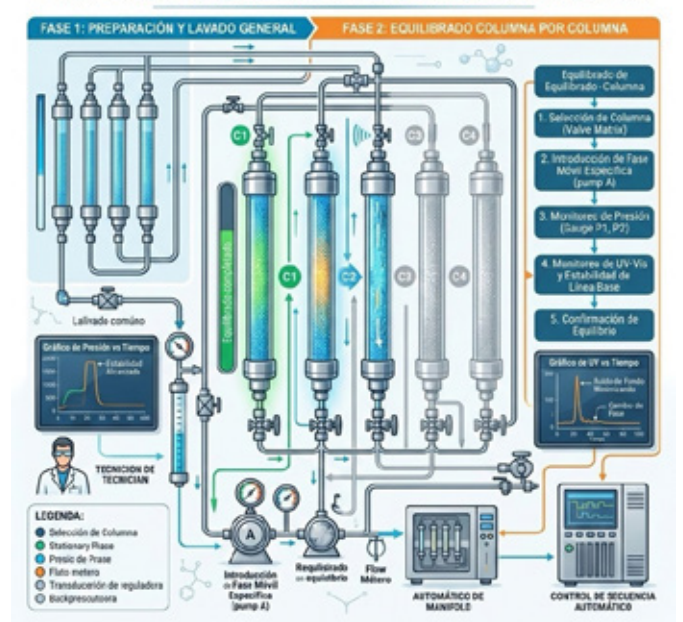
FASE 1: PREPARACIÓN Y LAVADO GENERAL

FASE 2: EQUILIBRADO COLUMNA POR COLUMNA

Equilibrado de Equilibrado - Columna

1. Selección de Columna (Valve Matrix)

2. Introducción de Fase Móvil Específica (pump A)

3. Monitores de Presión (Gauge P1, P2)

4. Monitores de UV-Vis y Estabilidad de Línea Base

5. Confirmación de Equilibrio

C1

C2

C3

C4

C1

C2

C3

C4

Equilibrio completado

Lalivado común

Gráfico de Presión vs Tiempo

Estabilidad Alcanzada

Gráfico de UV vs Tiempo

Ruido de Fondo Minimizado

Cambio de Fase

TECNICIÓN DE TECNICIAN

LEGENDA:

Selección de Columna

Stationary Prase

Presió de Prase

Flato metero

Transducerión de reguladora

Buckpresoutora

A

Introducción de Fase Móvil Específica (pump A)

Requilsitrado en equilibrio

Flow Métero

AUTOMÁTICO DE MANIFOLD

CONTROL DE SECUENCIA AUTOMÁTICO